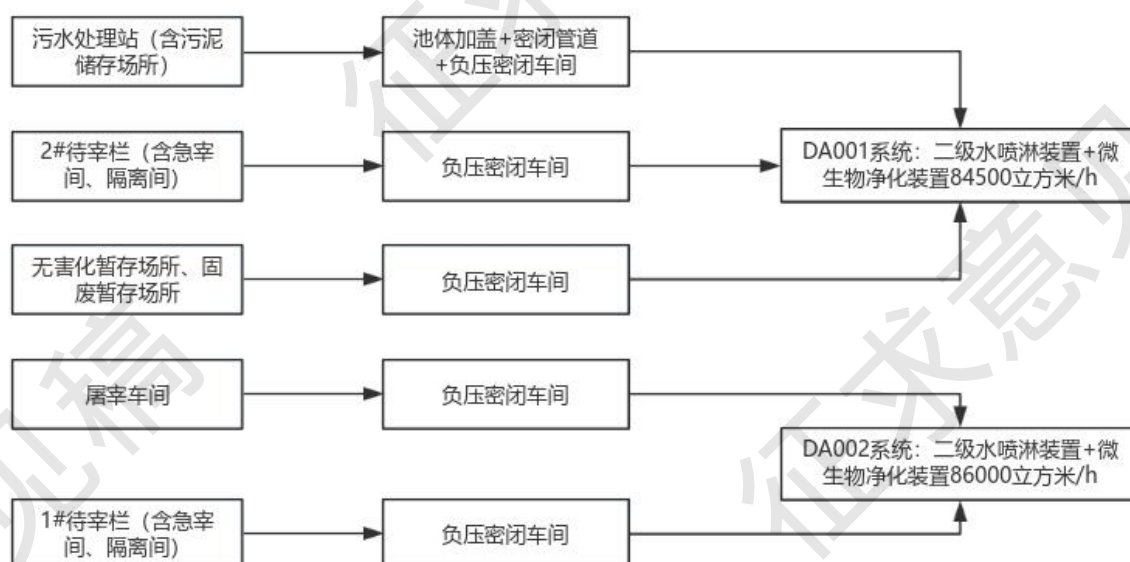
污水处理站（含污泥储存场所）

池体加盖+密闭管道+负压密闭车间

2#待宰栏（含急宰间、隔离间）

负压密闭车间

DA001系统：二级水喷淋装置+微生物净化装置84500立方米/h

无害化暂存场所、固废暂存场所

负压密闭车间

屠宰车间

负压密闭车间

DA002系统：二级水喷淋装置+微生物净化装置86000立方米/h

1#待宰栏（含急宰间、隔离间）

负压密闭车间

征求意见稿

征求意见